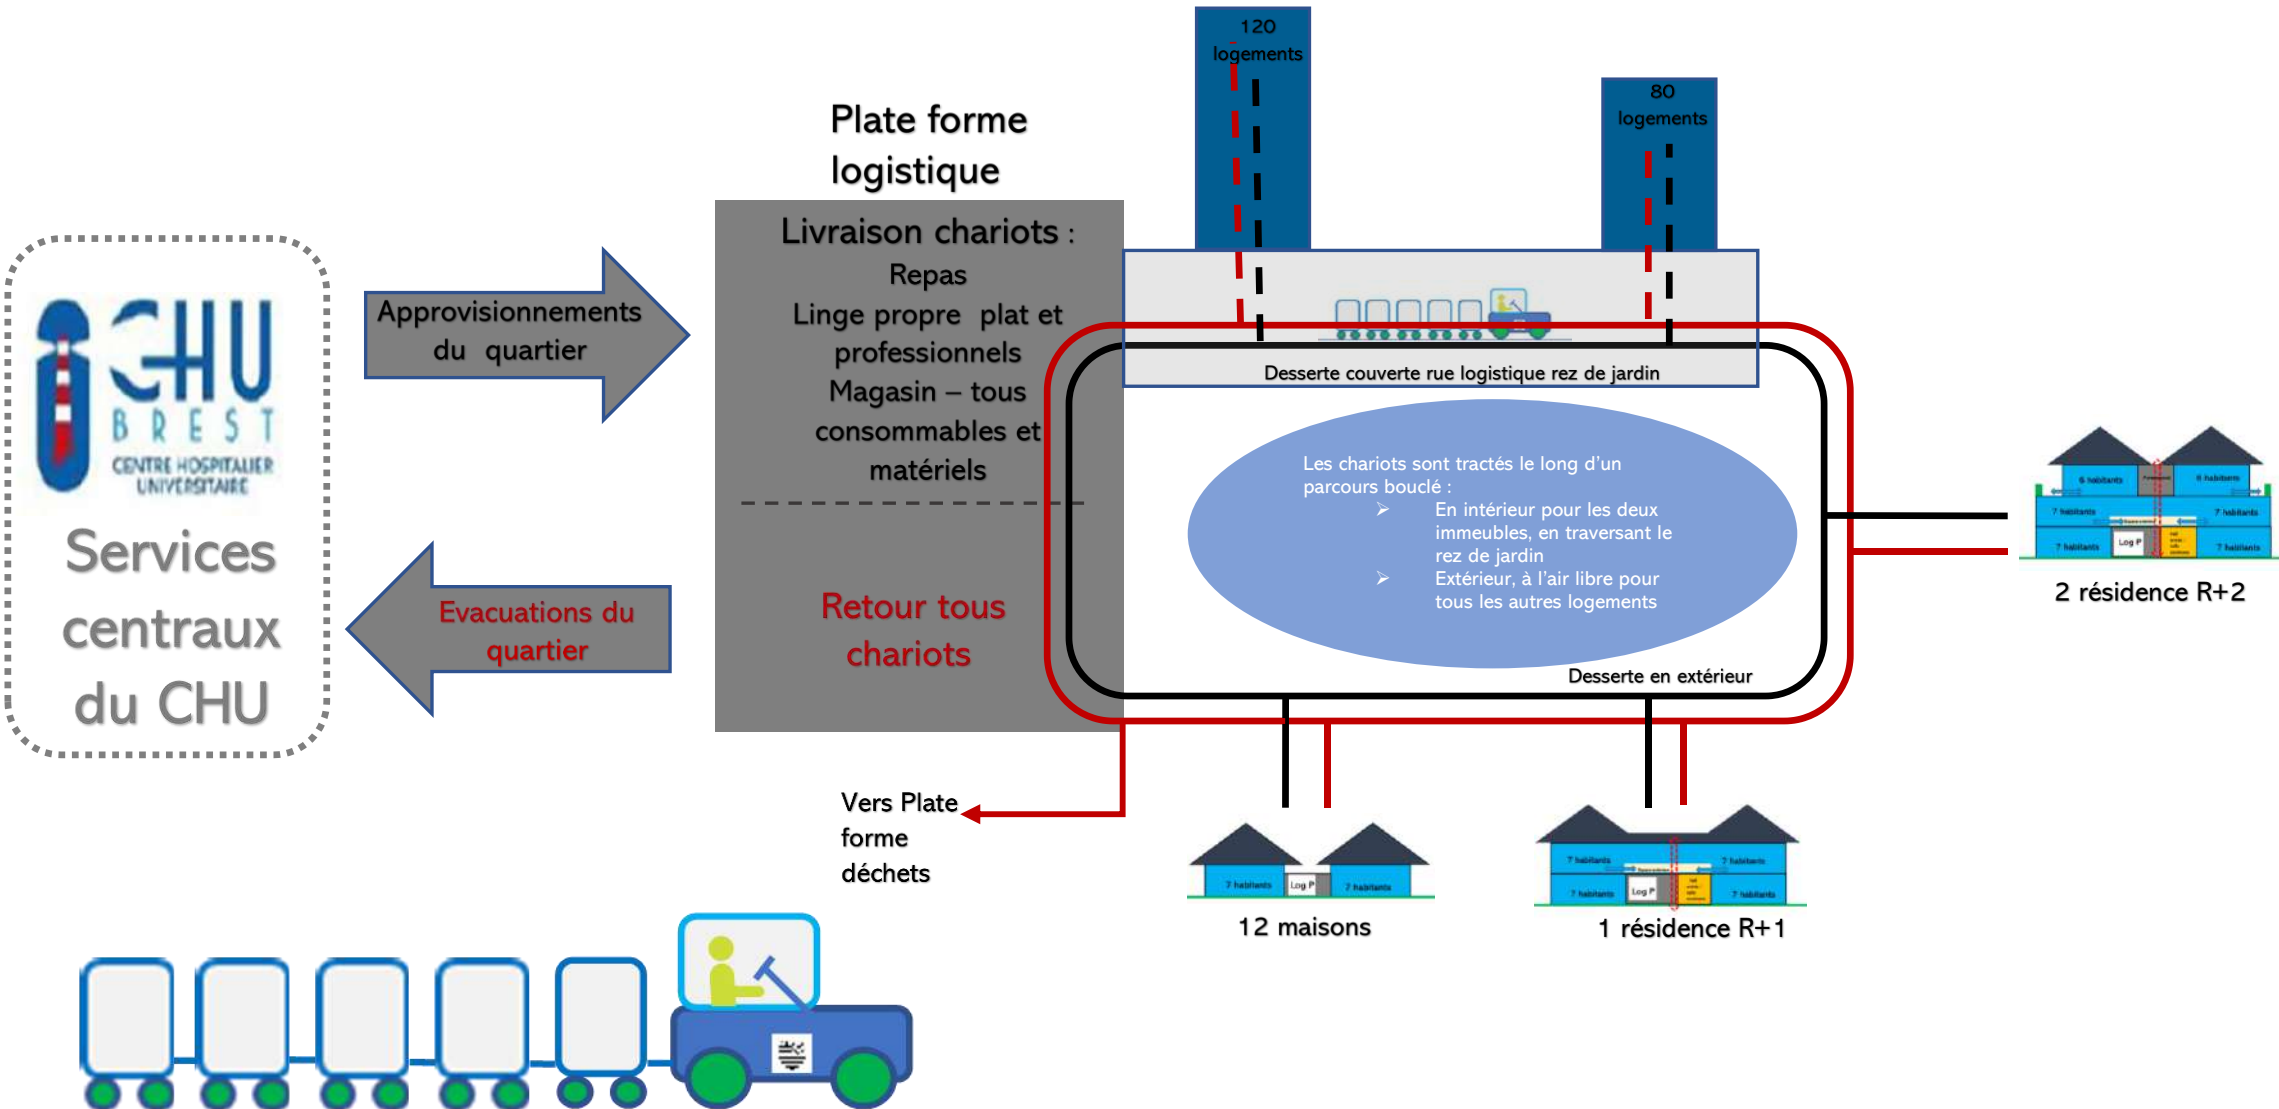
CHU BREST CENTRE HOSPITALIER UNIVERSITAIRE

Services centraux du CHU

Approvisionnements du quartier

Evacuations du quartier

Plate forme logistique

Livraison chariots :
Repas
Linge propre plat et professionnels
Magasin – tous consommables et matériels

Retour tous chariots

120 logements

80 logements

Desserte couverte rue logistique rez de jardin

Les chariots sont tractés le long d'un parcours bouclé :
➢ En intérieur pour les deux immeubles, en traversant le rez de jardin
➢ Extérieur, à l'air libre pour tous les autres logements

Desserte en extérieur

2 résidence R+2

Vers Plate forme déchets

12 maisons

1 résidence R+1